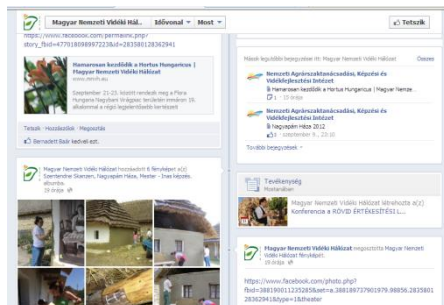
Magyar Nemzeti Vidéki Hál... Idővonal Most Tetszik

https://www.facebook.com/permalink.php?story_fbid=477018098972238id=283580128362941

Hamarosan kezdődik a Hortus Hungaricus | Magyar Nemzeti Vidéki Hálózat
www.mnvh.eu

Szeptember 21-23. között rendezik meg a Flóra Hungaria Nagyvásárt Vrágoson tervezett immáron 35. alkalommal a régió legjelentősebb kertészeti

Tetszik · Hozzászólás · Megosztás

Bernadett Badr kedveli ezt.

Magyar Nemzeti Vidéki Hálózat hozzáadott 6 fényképet a(z) Szentendrei Skanzen, Nagyapám Háza, Mester - Inas képzés albumhoz.
19 órája

Mások legutóbbi bejegyzései itt: Magyar Nemzeti Vidéki Hál... Összes

Nemzeti Agrárszaktanácsadási, Képzési és Vidékfejlesztési Intézet
Hamarosan kezdődik a Hortus Hungaricus | Magyar Nemze...
1 · 10 órája

Nemzeti Agrárszaktanácsadási, Képzési és Vidékfejlesztési Intézet
Nagyapám Háza 2012
1 · 19 órája

További bejegyzések

Tevékenység
Mostanában

Magyar Nemzeti Vidéki Hálózat létrehozta a(z) Konferencia a RÖVID ÉRTÉKESÍTÉSI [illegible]

Magyar Nemzeti Vidéki Hálózat megosztotta Magyar Nemzeti Vidéki Hálózat fényképét.
19 órája

https://www.facebook.com/photo.php?fbid=388190112352858set=a.388189737901979.98856.283580128362941&type=1&theater